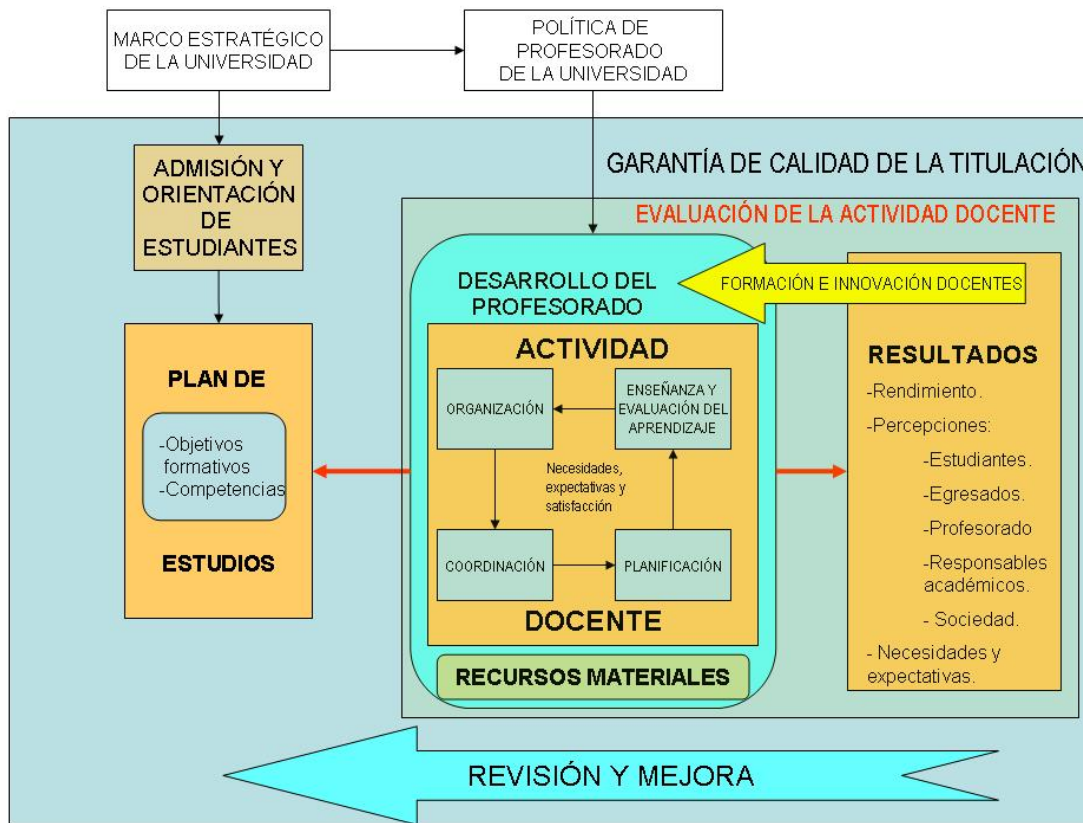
MARCO ESTRATÉGICO DE LA UNIVERSIDAD

POLÍTICA DE PROFESORADO DE LA UNIVERSIDAD

GARANTÍA DE CALIDAD DE LA TITULACIÓN

ADMISIÓN Y ORIENTACIÓN DE ESTUDIANTES

EVALUACIÓN DE LA ACTIVIDAD DOCENTE

DESARROLLO DEL PROFESORADO

FORMACIÓN E INNOVACIÓN DOCENTES

PLAN DE

-Objetivos formativos
-Competencias

ESTUDIOS

ACTIVIDAD

ORGANIZACIÓN

ENSEÑANZA Y EVALUACIÓN DEL APRENDIZAJE

Necesidades, expectativas y satisfacción

COORDINACIÓN

PLANIFICACIÓN

DOCENTE

RECURSOS MATERIALES

RESULTADOS

-Rendimiento.
-Percepciones:
-Estudiantes.
-Egresados.
-Profesorado
-Responsables académicos.
- Sociedad.
- Necesidades y expectativas.

REVISIÓN Y MEJORA